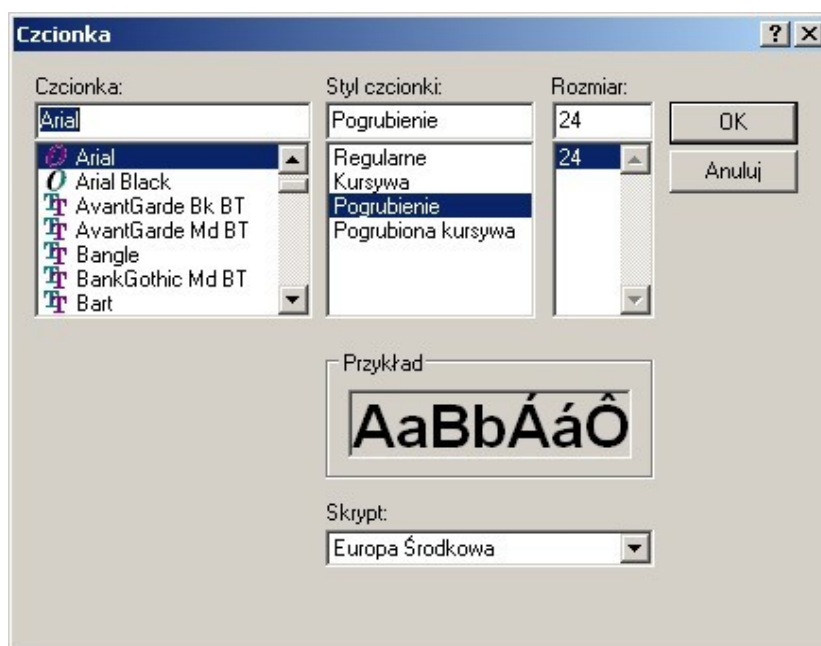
Czcionka

?

Czcionka:
Arial
Arial
Arial Black
AvantGarde Bk BT
AvantGarde Md BT
Bangle
BankGothic Md BT
Bart

Styl czcionki:
Pogrubienie
Regularne
Kursywa
Pogrubienie
Pogrubiona kursywa

Rozmiar:
24
24

OK
Anuluj

Przykład
AaBbÁáÔ

Skrypt:
Europa Środkowa